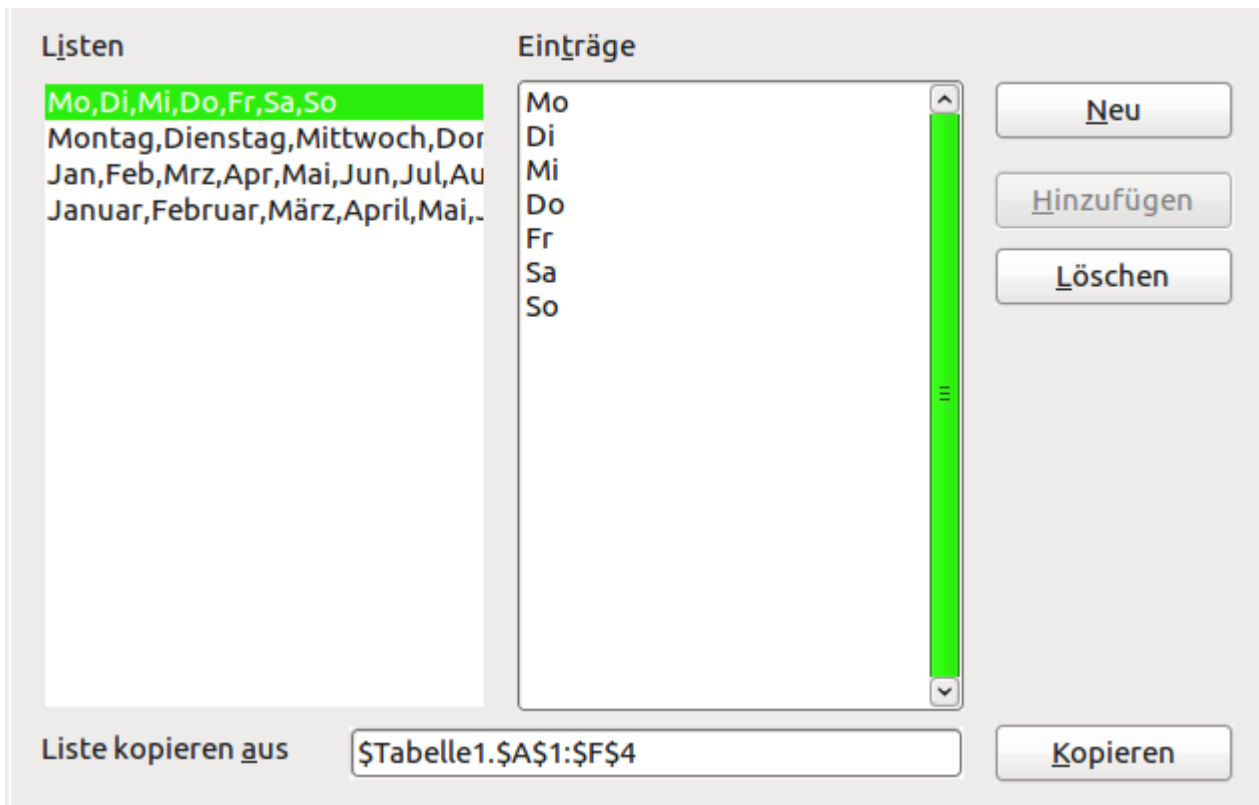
Listen

Mo,Di,Mi,Do,Fr,Sa,So
Montag,Dienstag,Mittwoch,Dor
Jan,Feb,Mrz,Apr,Mai,Jun,Jul,Au
Januar,Februar,März,April,Mai,J

Einträge

Mo
Di
Mi
Do
Fr
Sa
So

Neu

Hinzufügen

Löschen

Liste kopieren aus

$Tabelle1.$A$1:$F$4

Kopieren